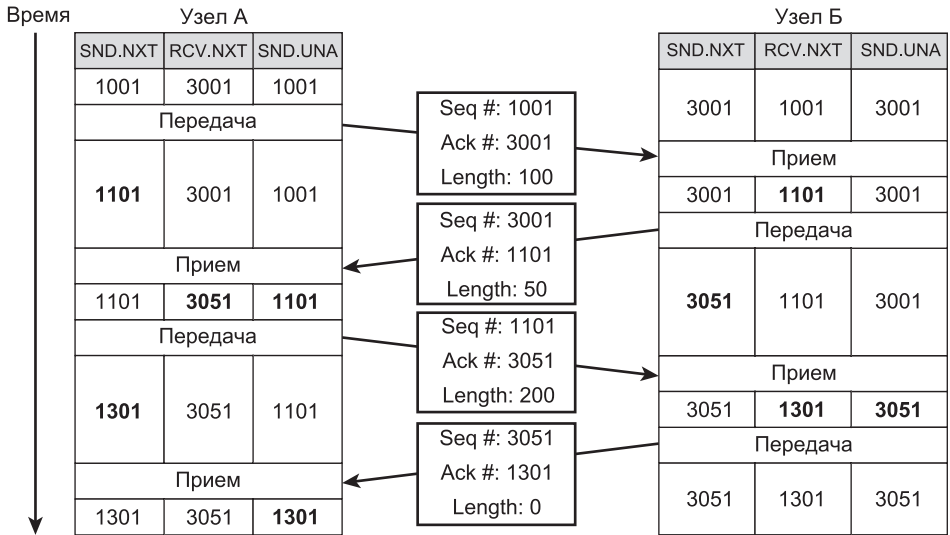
Время

Узел А

| SND.NXT | RCV.NXT | SND.UNA |
|---|---|---|
| 1001 | 3001 | 1001 |
| Передача | | |
| 1101 | 3001 | 1001 |
| Прием | | |
| 1101 | 3051 | 1101 |
| Передача | | |
| 1301 | 3051 | 1101 |
| Прием | | |
| 1301 | 3051 | 1301 |

Seq #: 1001
Ack #: 3001
Length: 100

Seq #: 3001
Ack #: 1101
Length: 50

Seq #: 1101
Ack #: 3051
Length: 200

Seq #: 3051
Ack #: 1301
Length: 0

Узел Б

| SND.NXT | RCV.NXT | SND.UNA |
|---|---|---|
| 3001 | 1001 | 3001 |
| Прием | | |
| 3001 | 1101 | 3001 |
| Передача | | |
| 3051 | 1101 | 3001 |
| Прием | | |
| 3051 | 1301 | 3051 |
| Передача | | |
| 3051 | 1301 | 3051 |